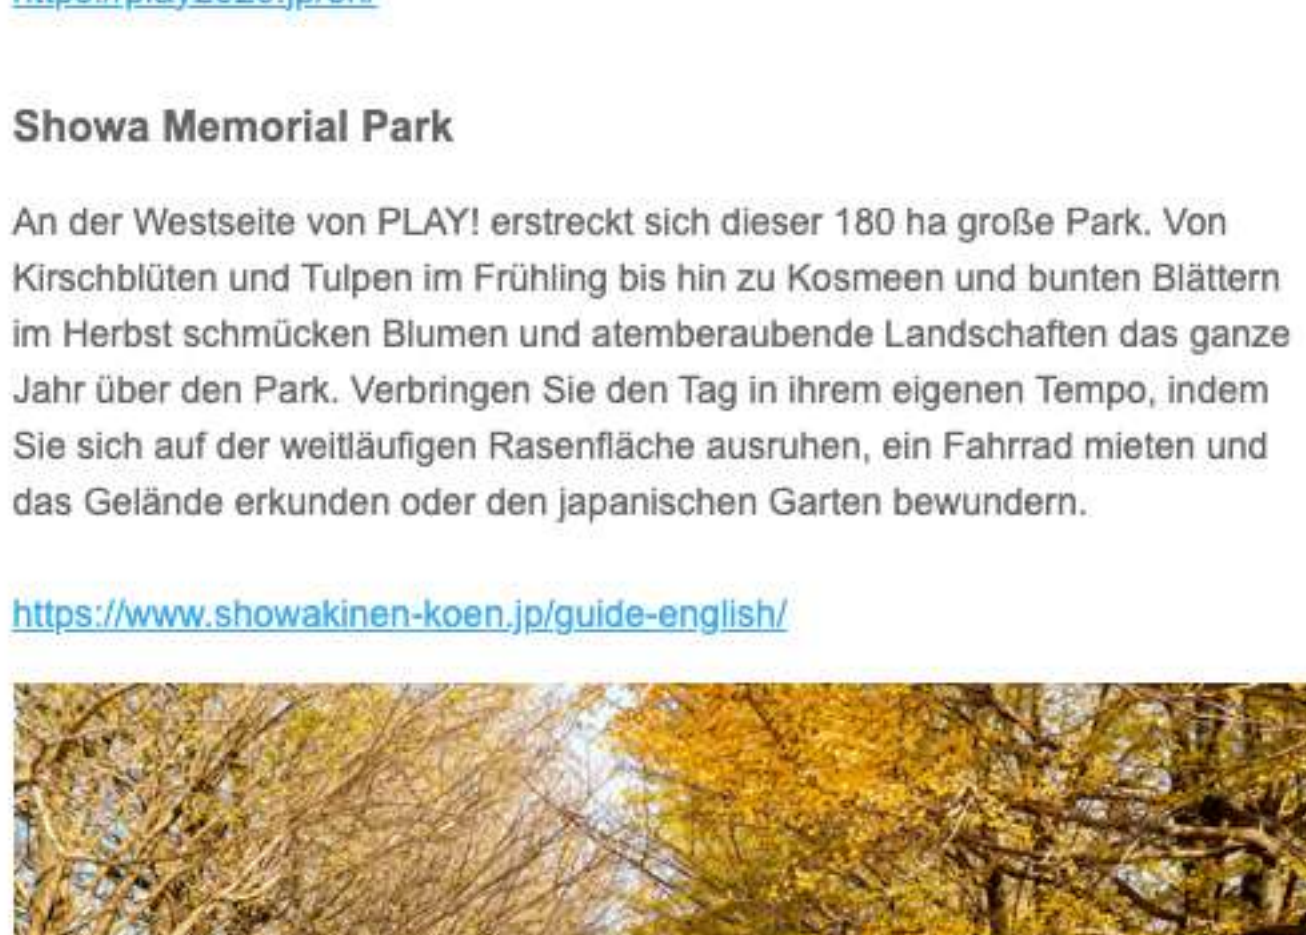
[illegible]

Showa Memorial Park

An der Westseite von PLAY! erstreckt sich dieser 180 ha große Park. Von Kirschblüten und Tulpen im Frühling bis hin zu Kosmeen und bunten Blättern im Herbst schmücken Blumen und atemberaubende Landschaften das ganze Jahr über den Park. Verbringen Sie den Tag in ihrem eigenen Tempo, indem Sie sich auf der weitläufigen Rasenfläche ausruhen, ein Fahrrad mieten und das Gelände erkunden oder den japanischen Garten bewundern.

https://www.showakinen-koen.jp/guide-english/